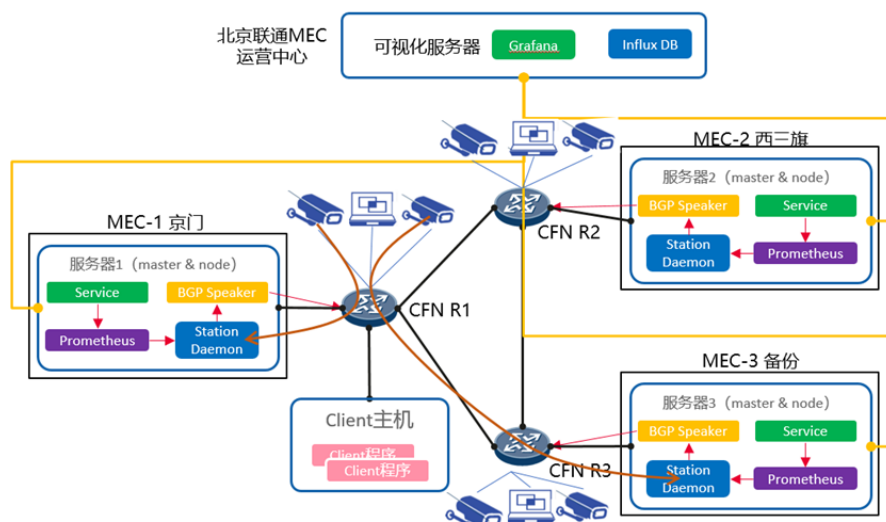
北京联通MEC
运营中心

可视化服务器

Grafana

Influx DB

MEC-2 西三旗

服务器2（master & node）

BGP Speaker

Service

Station Daemon

Prometheus

CFN R2

MEC-1 京门

服务器1（master & node）

Service

BGP Speaker

Prometheus

Station Daemon

CFN R1

MEC-3 备份

服务器3（master & node）

BGP Speaker

Service

Station Daemon

Prometheus

CFN R3

Client主机

Client程序

Client程序